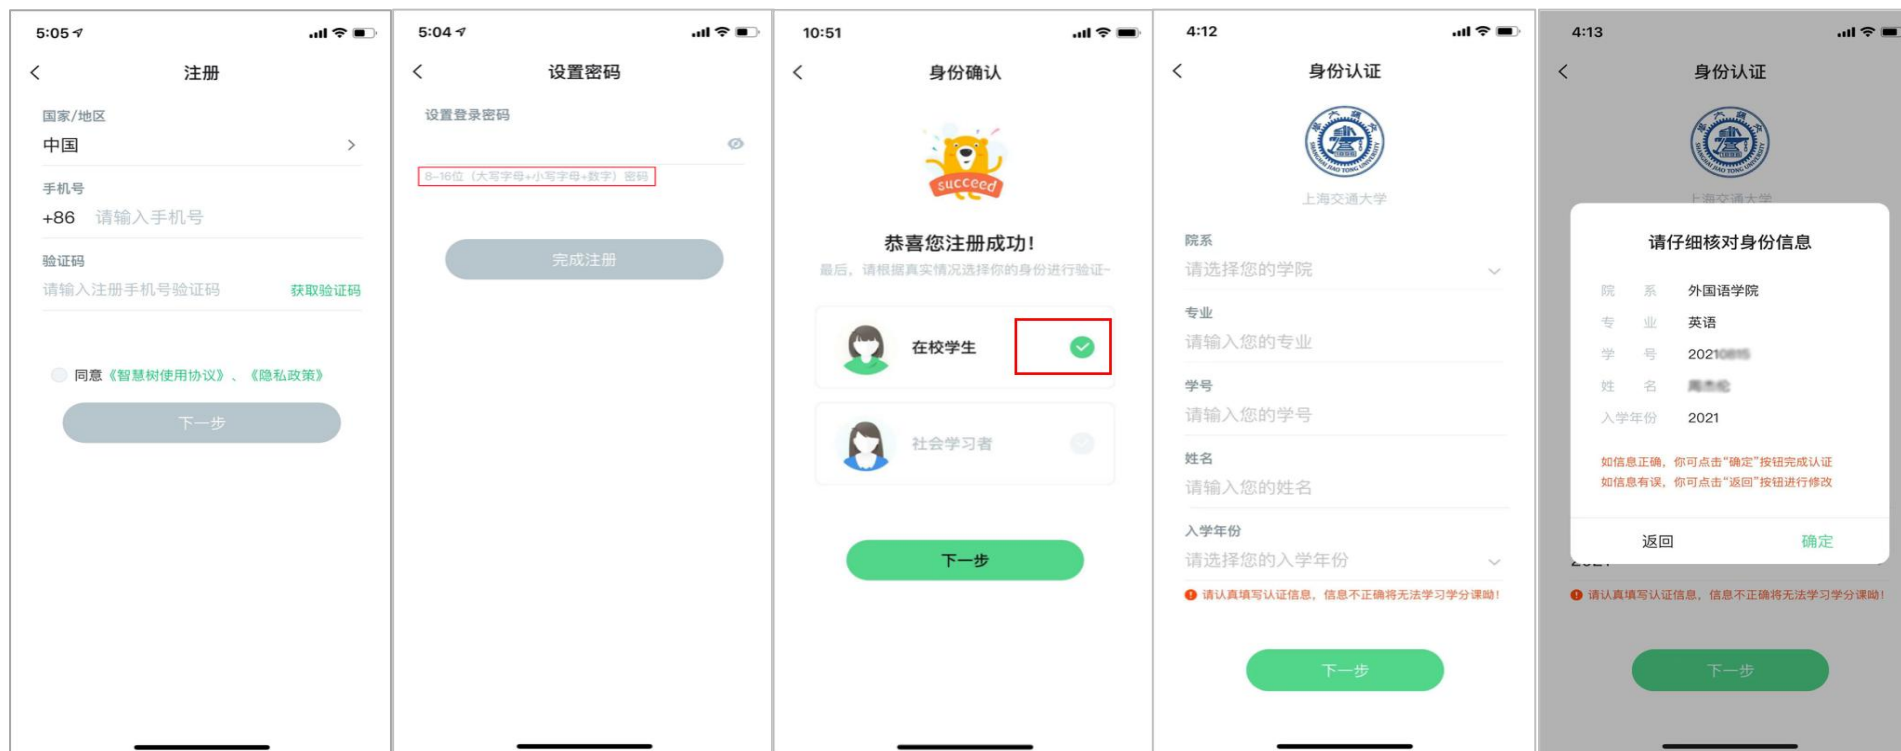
5:05

注册

国家/地区
中国

手机号
+86 请输入手机号

验证码
请输入注册手机号验证码 获取验证码

同意《智慧树使用协议》、《隐私政策》

下一步

5:04

设置密码

设置登录密码

8-16位（大写字母+小写字母+数字）密码

完成注册

10:51

身份确认

succeed

恭喜您注册成功!
最后，请根据真实情况选择你的身份进行验证~

在校学生

社会学习者

下一步

4:12

身份认证

上海交通大学

院系
请选择您的学院

专业
请输入您的专业

学号
请输入您的学号

姓名
请输入您的姓名

入学年份
请选择您的入学年份

请认真填写认证信息，信息不正确将无法学习学分课呦!

下一步

4:13

身份认证

上海交通大学

请仔细核对身份信息

| 院系 | 外国语学院 |
|---|---|
| 专业 | 英语 |
| 学号 | 2021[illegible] |
| 姓名 | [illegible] |
| 入学年份 | 2021 |

如信息正确，你可点击“确定”按钮完成认证
如信息有误，你可点击“返回”按钮进行修改

返回 确定

请认真填写认证信息，信息不正确将无法学习学分课呦!

下一步